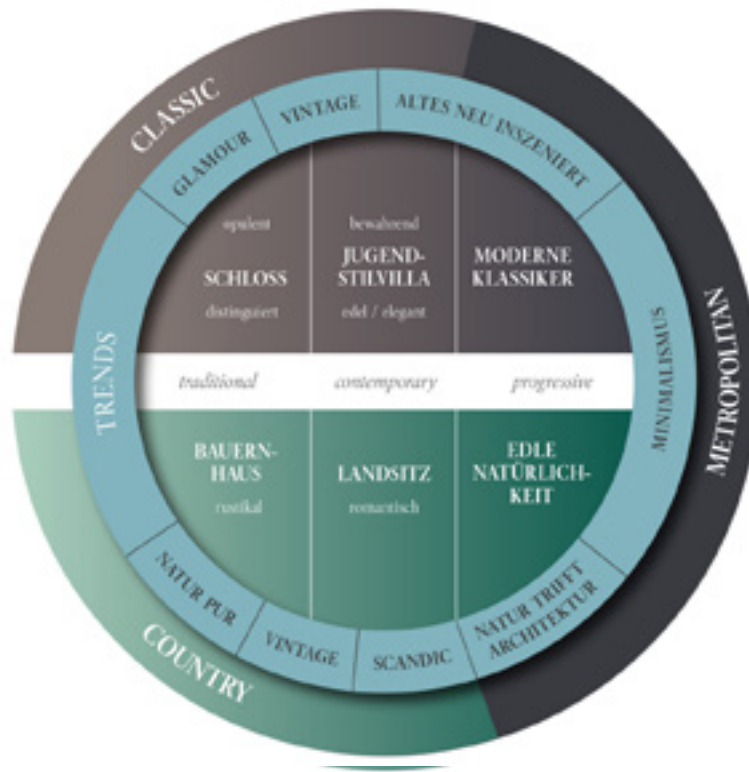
CLASSIC

GLAMOUR

VINTAGE

ALTES NEU INSZENIERT

opulent

SCHLOSS

distinguiert

bewahrend

JUGENDSTILVILLA

edel / elegant

MODERNE KLASSIKER

TRENDS

MINIMALISMUS

METROPOLITAN

traditional

contemporary

progressive

BAUERNHAUS

rustikal

LANDSITZ

romantisch

EDLE NATÜRLICHKEIT

NATUR PUR

VINTAGE

SCANDIC

NATUR TRIFFT ARCHITEKTUR

COUNTRY